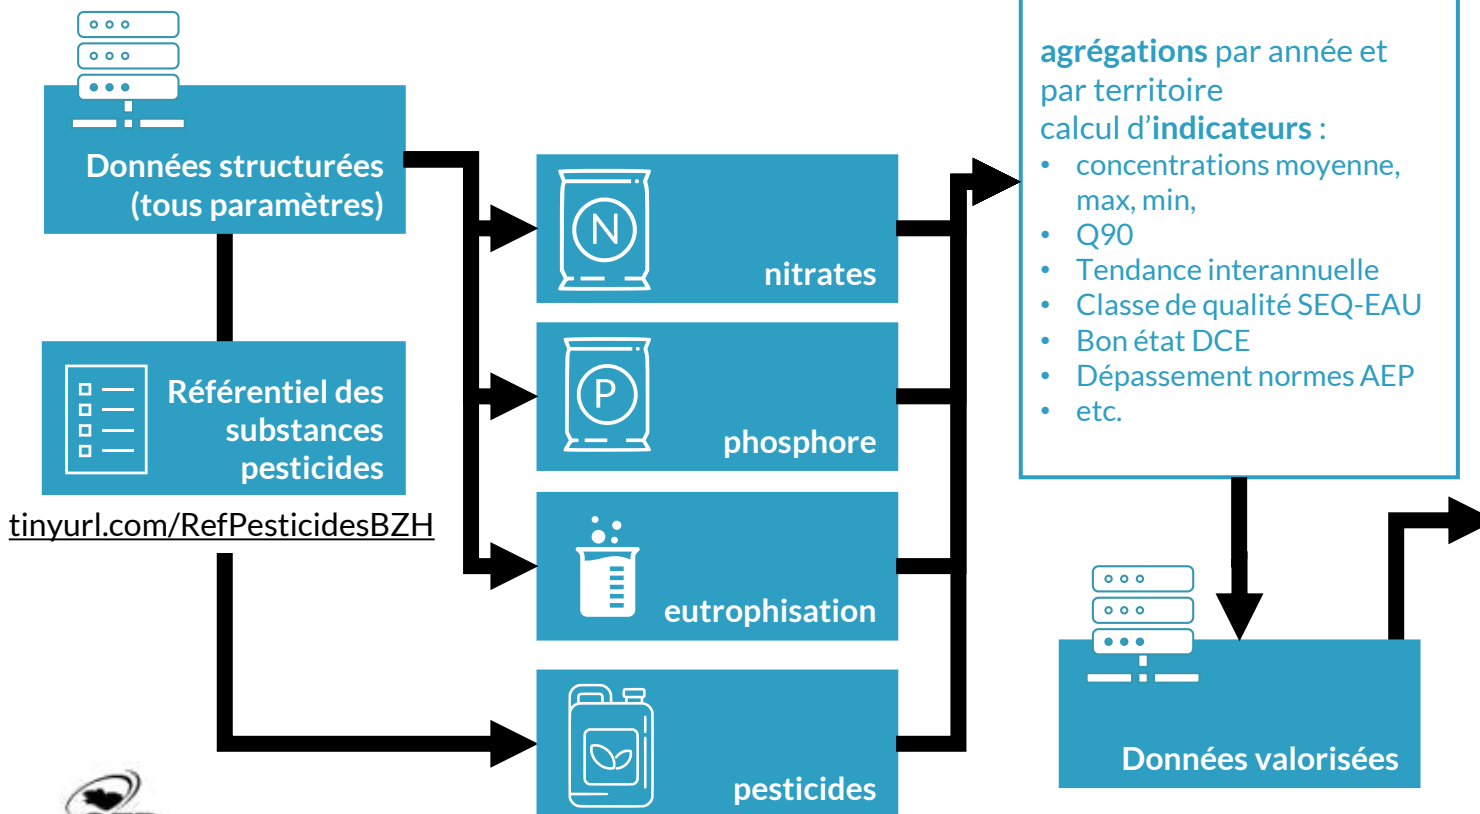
Données structurées (tous paramètres)

Référentiel des substances pesticides

tinyurl.com/RefPesticidesBZH

N

nitrates

P

phosphore

eutrophisation

pesticides

agrégations par année et par territoire
calcul d'indicateurs :
- concentrations moyenne, max, min,
- Q90
- Tendance interannuelle
- Classe de qualité SEQ-EAU
- Bon état DCE
- Dépassement normes AEP
- etc.

Données valorisées